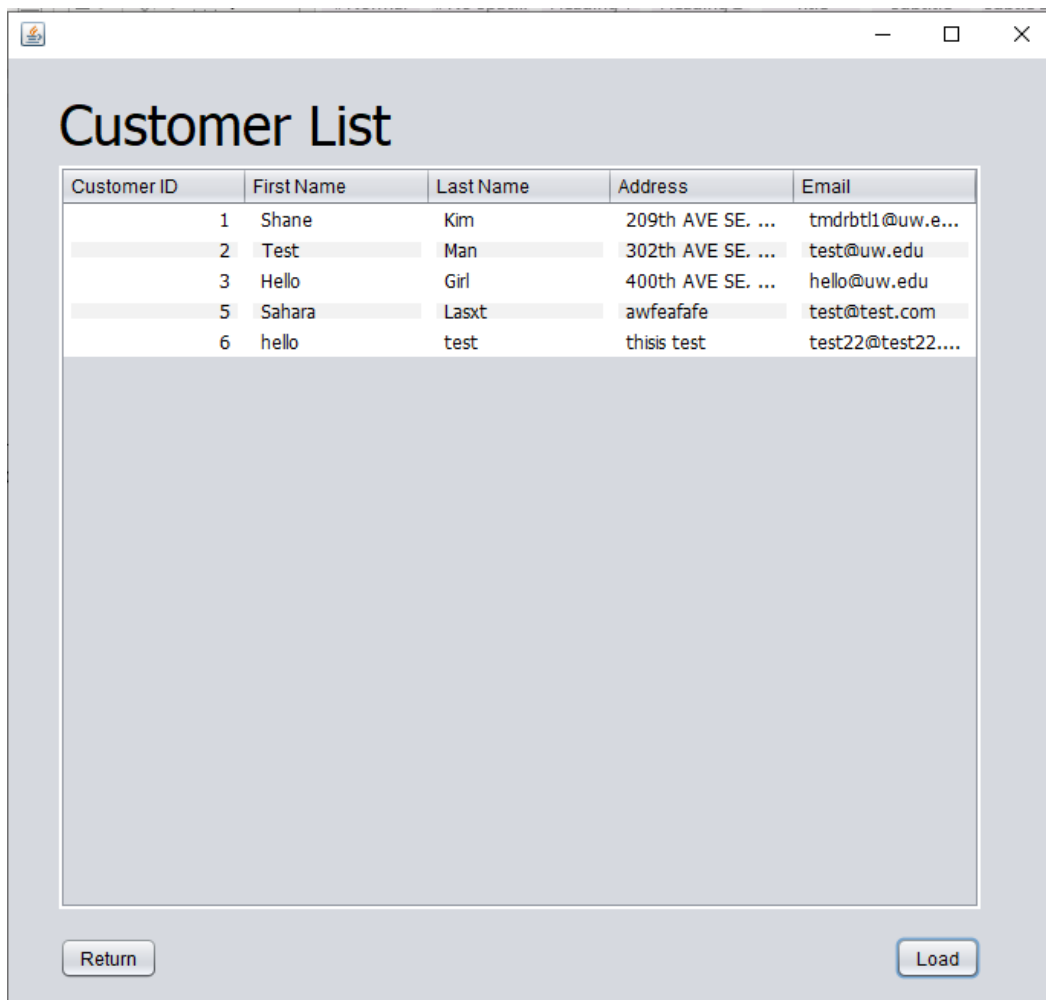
Customer List

| Customer ID | First Name | Last Name | Address | Email |
|---|---|---|---|---|
| 1 | Shane | Kim | 209th AVE SE. ... | tmdrbtl1@uw.e... |
| 2 | Test | Man | 302th AVE SE. ... | test@uw.edu |
| 3 | Hello | Girl | 400th AVE SE. ... | hello@uw.edu |
| 5 | Sahara | Lasxt | awfeafafe | test@test.com |
| 6 | hello | test | thisis test | test22@test22.... |

Return

Load